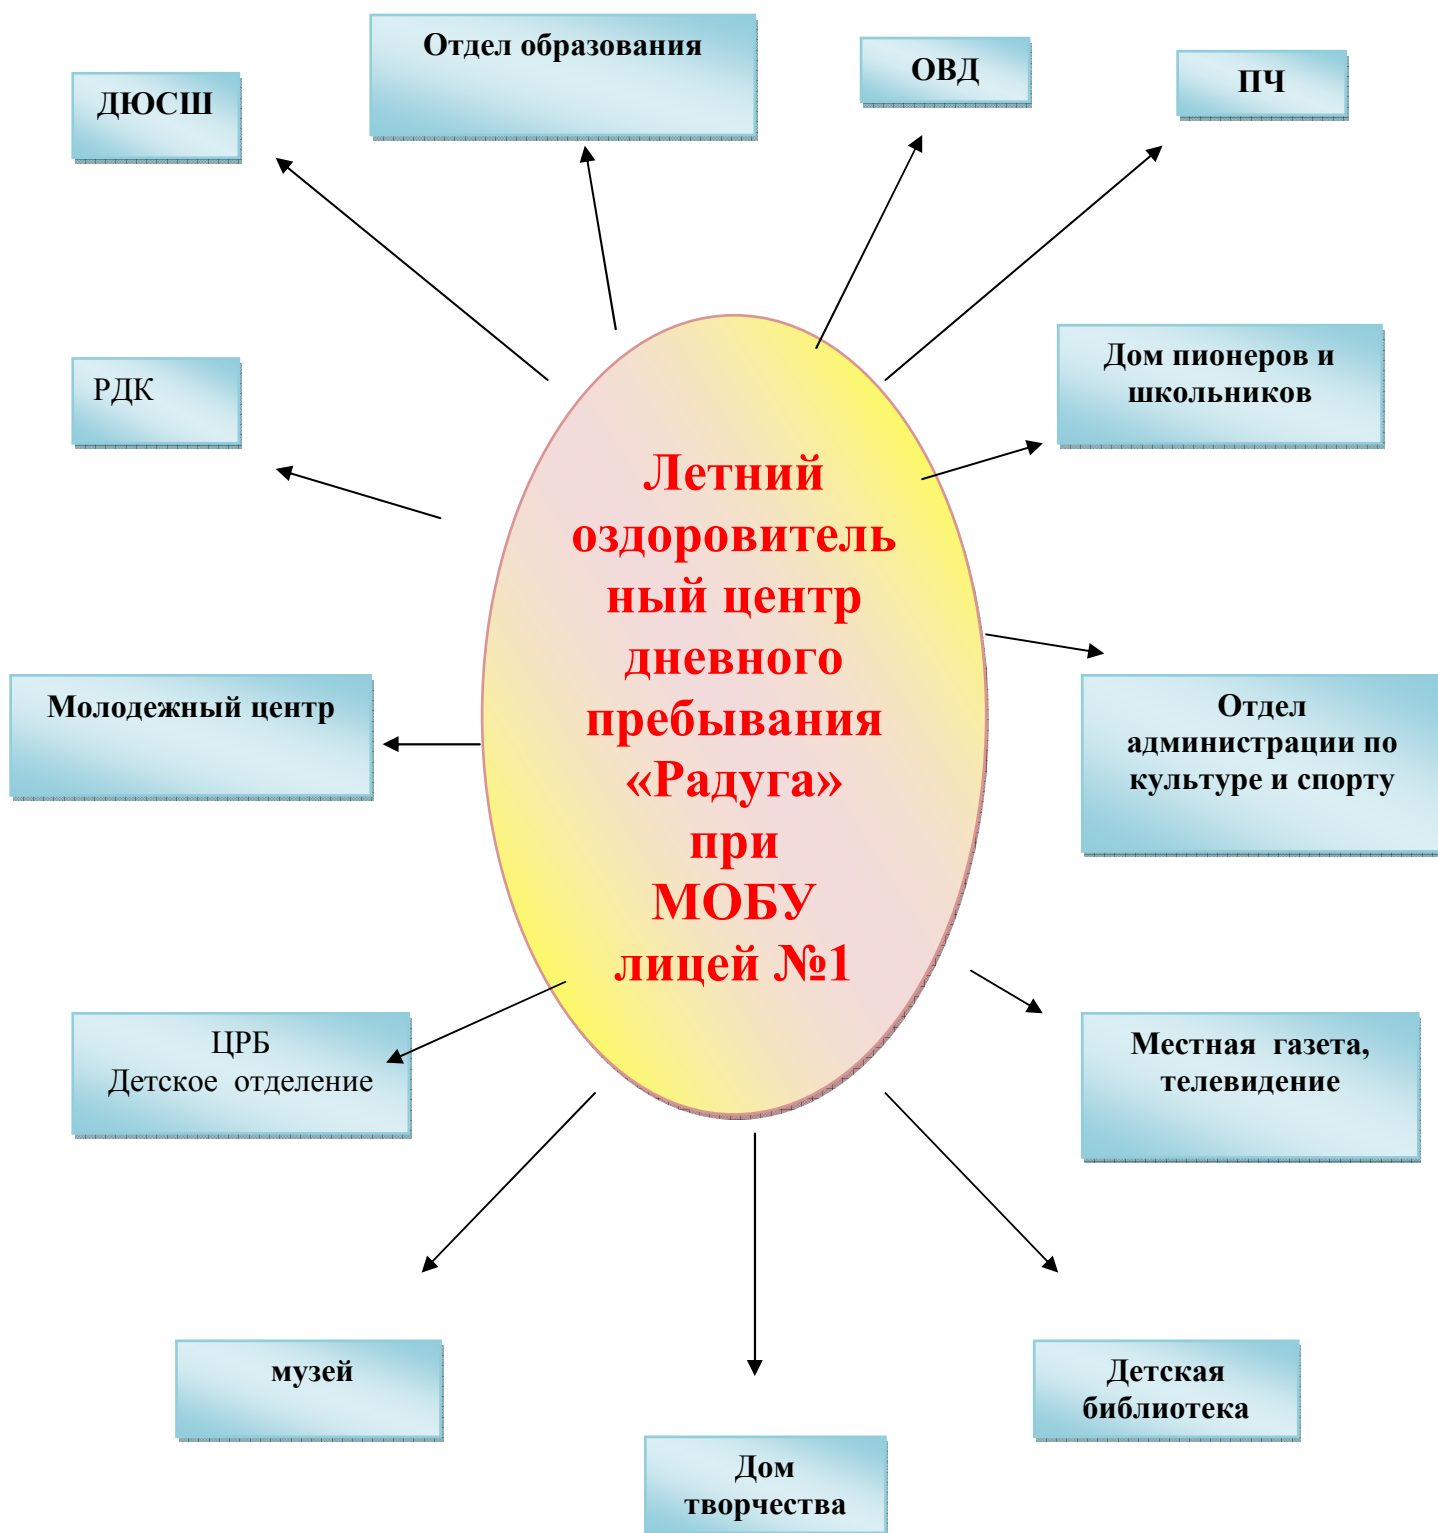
Отдел образования

ДЮСШ

ОВД

ПЧ

Дом пионеров и школьников

РДК

Летний оздоровительный центр дневного пребывания «Радуга» при МОБУ лицей №1

Молодежный центр

Отдел администрации по культуре и спорту

ЦРБ
Детское отделение

Местная газета, телевидение

музей

Детская библиотека

Дом творчества